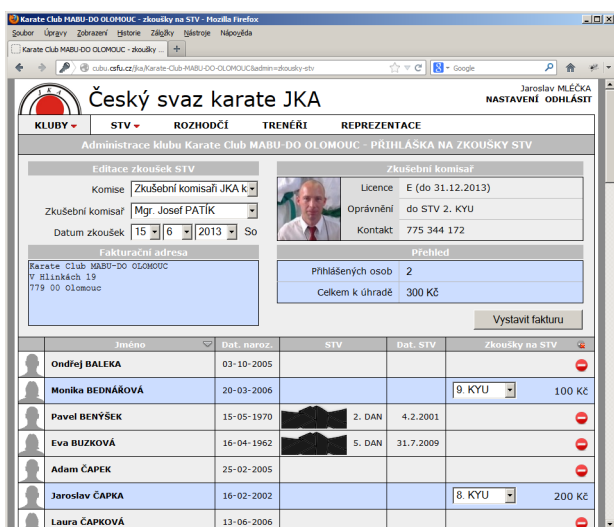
Karate Club MABU-DO OLOMOUC - zkoušky na STV - Mozilla Firefox

Soubor Úpravy Zobrazení Historie Záložky Nástroje Nápověda

Karate Club MABU-DO OLOMOUC - zkoušky ... +

cubu.csfu.cz/jka/Karate-Club-MABU-DO-OLOMOUC&admin=zkousky-stv

Google

Český svaz karate JKA

Jaroslav MLÉČKA
NASTAVENÍ ODHLÁSIT

KLUBY STV ROZHODČÍ TRENÉŘI REPREZENTACE

Administrace klubu Karate Club MABU-DO OLOMOUC - PŘIHLÁŠKA NA ZKOUŠKY STV

Editace zkoušek STV

Komise Zkušební komisaři JKA k

Zkušební komisař Mgr. Josef PATÍK

Datum zkoušek 15 6 2013 So

Zkušební komisař

| Licence | E (do 31.12.2013) |
|---|---|
| Oprávnění | do STV 2. KYU |
| Kontakt | 775 344 172 |

Fakturační adresa

Karate Club MABU-DO OLOMOUC
V Hlinkách 19
779 00 Olomouc

Přehled

| Přihlášených osob | 2 |
|---|---|
| Celkem k úhradě | 300 Kč |

Vystavit fakturu

| Jméno | Dat. naroz. | STV | Dat. STV | Zkoušky na STV |
|---|---|---|---|---|
| Ondřej BALEKA | 03-10-2005 | | | |
| Monika BEDNÁŘOVÁ | 20-03-2006 | | | 9. KYU 100 Kč |
| Pavel BENÝŠEK | 15-05-1970 | 2. DAN | 4.2.2001 | |
| Eva BUZKOVÁ | 16-04-1962 | 5. DAN | 31.7.2009 | |
| Adam ČAPEK | 25-02-2005 | | | |
| Jaroslav ČAPKA | 16-02-2002 | | | 8. KYU 200 Kč |
| Laura ČAPKOVÁ | 13-06-2006 | | | |